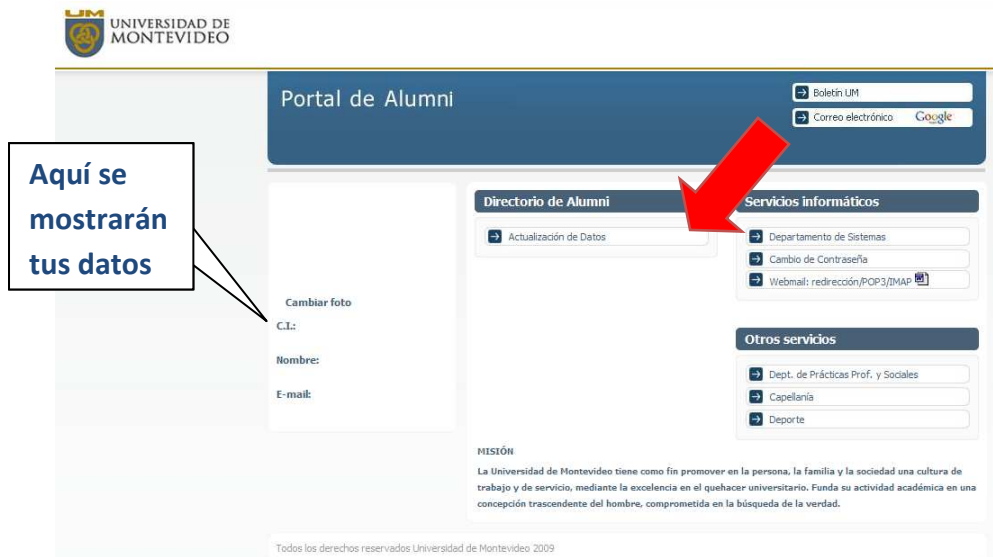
UM
UNIVERSIDAD DE MONTEVIDEO

Portal de Alumni

Boletín UM
Correo electrónico Google

Aquí se mostrarán tus datos

Cambiar foto
C.I.:
Nombre:
E-mail:

Directorio de Alumni
Actualización de Datos

Servicios informáticos
Departamento de Sistemas
Cambio de Contraseña
Webmail: redirección/POP3/IMAP

Otros servicios
Dept. de Prácticas Prof. y Sociales
Capellanía
Deporte

MISIÓN
La Universidad de Montevideo tiene como fin promover en la persona, la familia y la sociedad una cultura de trabajo y de servicio, mediante la excelencia en el quehacer universitario. Funda su actividad académica en una concepción trascendente del hombre, comprometida en la búsqueda de la verdad.

Todos los derechos reservados Universidad de Montevideo 2009